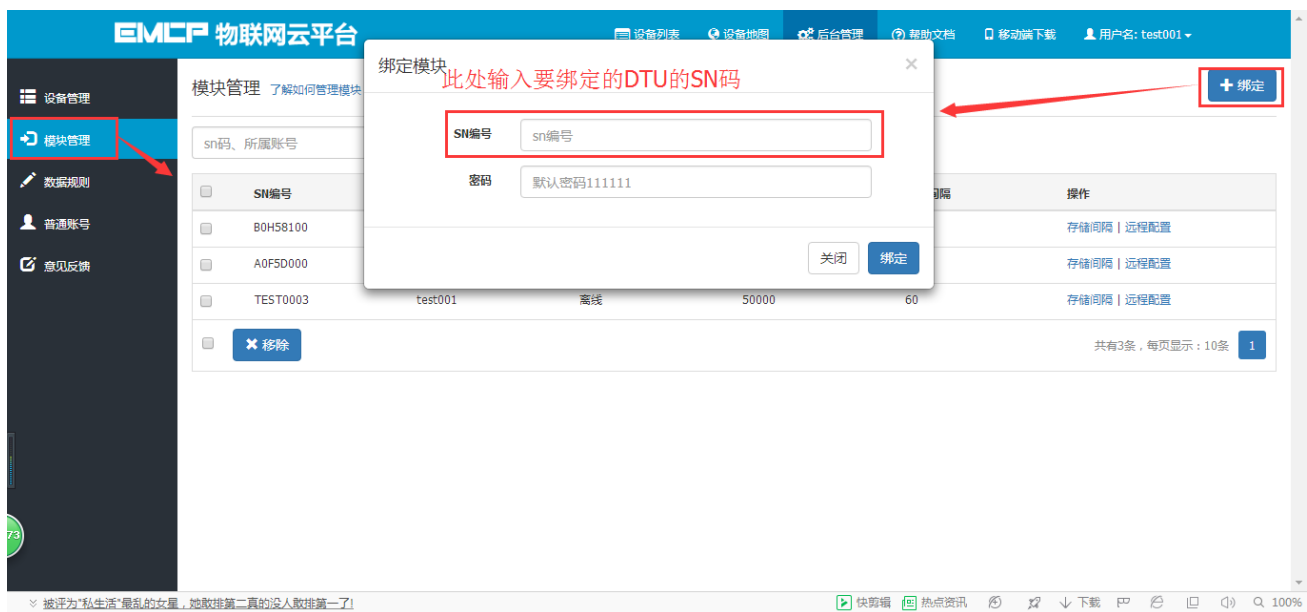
EMCP 物联网云平台

设备列表 设备地图 后台管理 帮助文档 移动端下载 用户名: test001

设备管理
模块管理
数据规则
普通账号
意见反馈

模块管理 了解如何管理模块

+ 绑定

sn码、所属账号

| | SN编号 | | | | 间隔 | 操作 |
|---|---|---|---|---|---|---|
| | B0H58100 | | | | | 存储间隔 \| 远程配置 |
| | A0F5D000 | | | | | 存储间隔 \| 远程配置 |
| | TEST0003 | test001 | 离线 | 50000 | 60 | 存储间隔 \| 远程配置 |

✖ 移除

共有3条，每页显示：10条 1

绑定模块
此处输入要绑定的DTU的SN码
×

SN编号 sn编号
密码 默认密码111111

关闭 绑定

73

被评为"私生活"最乱的女星，她敢排第二真的没人敢排第一了!

快剪辑 热点资讯 下载 100%